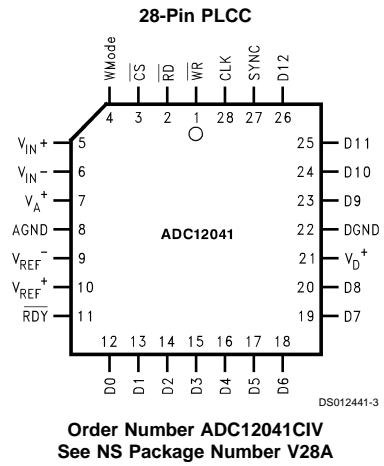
28-Pin PLCC

WMode
$\overline{CS}$
$\overline{RD}$
$\overline{WR}$
CLK
SYNC
D12
4 3 2 1 28 27 26

$V_{IN}^+$ 5
$V_{IN}^-$ 6
$V_A^+$ 7
AGND 8
$V_{REF}^-$ 9
$V_{REF}^+$ 10
$\overline{RDY}$ 11

25 D11
24 D10
23 D9
22 DGND
21 $V_D^+$
20 D8
19 D7

ADC12041

12 13 14 15 16 17 18
D0 D1 D2 D3 D4 D5 D6

DS012441-3

Order Number ADC12041CIV
See NS Package Number V28A